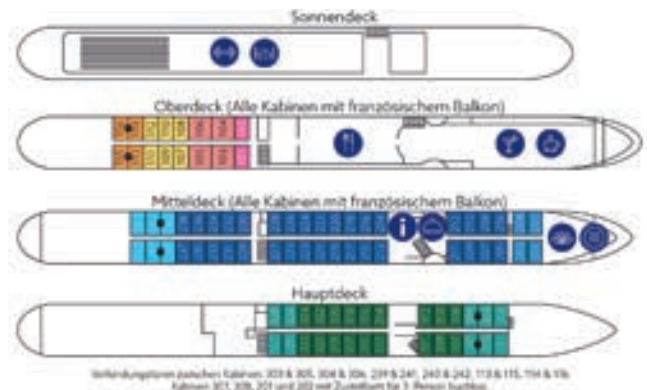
Sonnendeck

Oberdeck (Alle Kabinen mit französischem Balkon)

Mitteldeck (Alle Kabinen mit französischem Balkon)

Hauptdeck

Verbindungstüren zwischen Kabinen: 303 & 305, 304 & 306, 239 & 241, 240 & 242, 113 & 115, 114 & 116
Kabinen 301, 308, 201 und 202 mit Zustellbett für 3. Person buchbar.